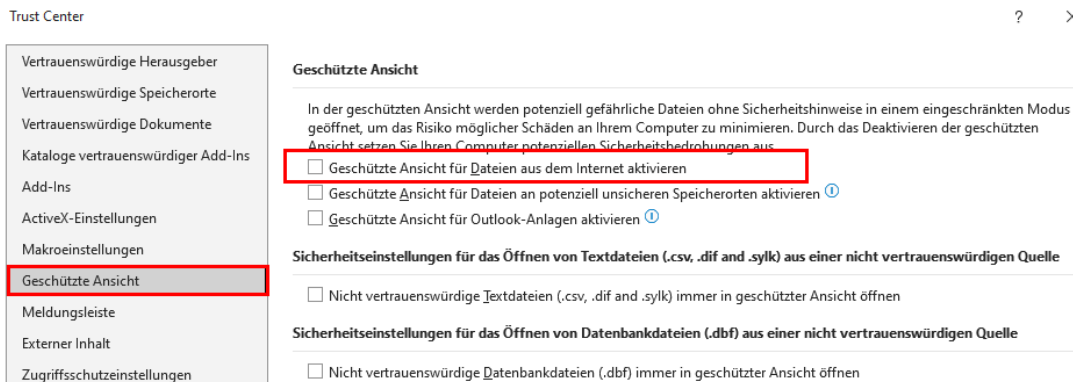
Trust Center

?

Vertrauenswürdige Herausgeber
Vertrauenswürdige Speicherorte
Vertrauenswürdige Dokumente
Kataloge vertrauenswürdiger Add-Ins
Add-Ins
ActiveX-Einstellungen
Makroeinstellungen
Geschützte Ansicht
Meldungsleiste
Externer Inhalt
Zugriffsschutzeinstellungen

Geschützte Ansicht

In der geschützten Ansicht werden potenziell gefährliche Dateien ohne Sicherheitshinweise in einem eingeschränkten Modus geöffnet, um das Risiko möglicher Schäden an Ihrem Computer zu minimieren. Durch das Deaktivieren der geschützten Ansicht setzen Sie Ihren Computer potenziellen Sicherheitsbedrohungen aus.

Geschützte Ansicht für Dateien aus dem Internet aktivieren
Geschützte Ansicht für Dateien an potenziell unsicheren Speicherorten aktivieren
Geschützte Ansicht für Outlook-Anlagen aktivieren

Sicherheitseinstellungen für das Öffnen von Textdateien (.csv, .dif and .sylk) aus einer nicht vertrauenswürdigen Quelle

Nicht vertrauenswürdige Textdateien (.csv, .dif and .sylk) immer in geschützter Ansicht öffnen

Sicherheitseinstellungen für das Öffnen von Datenbankdateien (.dbf) aus einer nicht vertrauenswürdigen Quelle

Nicht vertrauenswürdige Datenbankdateien (.dbf) immer in geschützter Ansicht öffnen